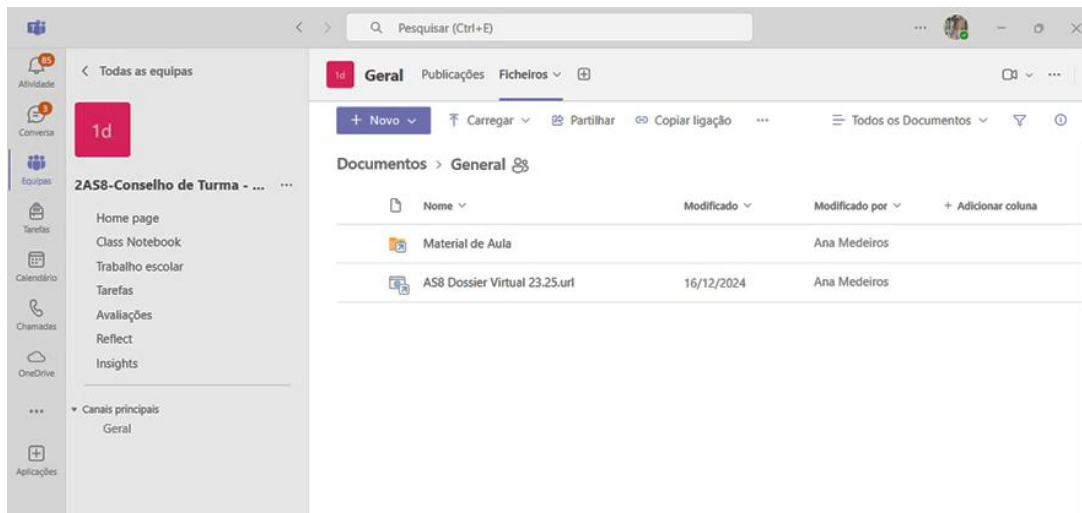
Pesquisar (Ctrl+E)

85
Atividade
3
Conversa
Equipas
Tarefas
Calendário
Chamadas
OneDrive
...
Aplicações

< Todas as equipas

1d

2AS8-Conselho de Turma - ... ···

Home page
Class Notebook
Trabalho escolar
Tarefas
Avaliações
Reflect
Insights

Canais principais
Geral

1d Geral Publicações Ficheiros

+ Novo Carregar Partilhar Copiar ligação ··· Todos os Documentos

Documentos > General

| Nome | Modificado | Modificado por | + Adicionar coluna |
|---|---|---|---|
| Material de Aula | | Ana Medeiros | |
| AS8 Dossier Virtual 23.25.url | 16/12/2024 | Ana Medeiros | |